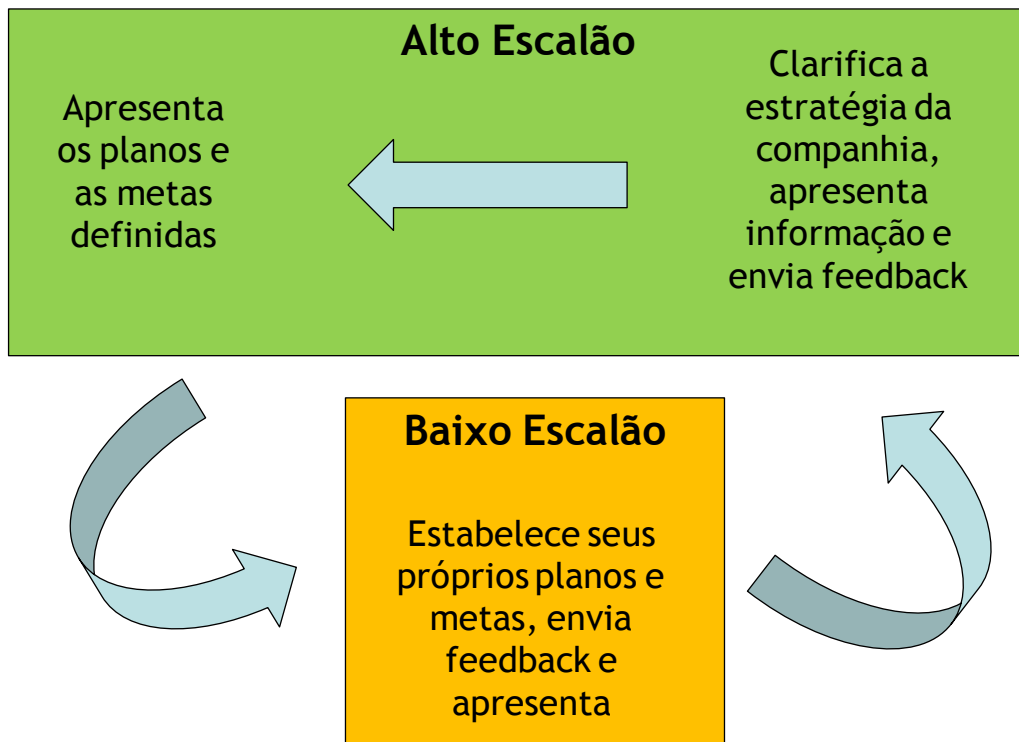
Alto Escalão

Apresenta os planos e as metas definidas

Clarifica a estratégia da companhia, apresenta informação e envia feedback

Baixo Escalão

Estabelece seus próprios planos e metas, envia feedback e apresenta